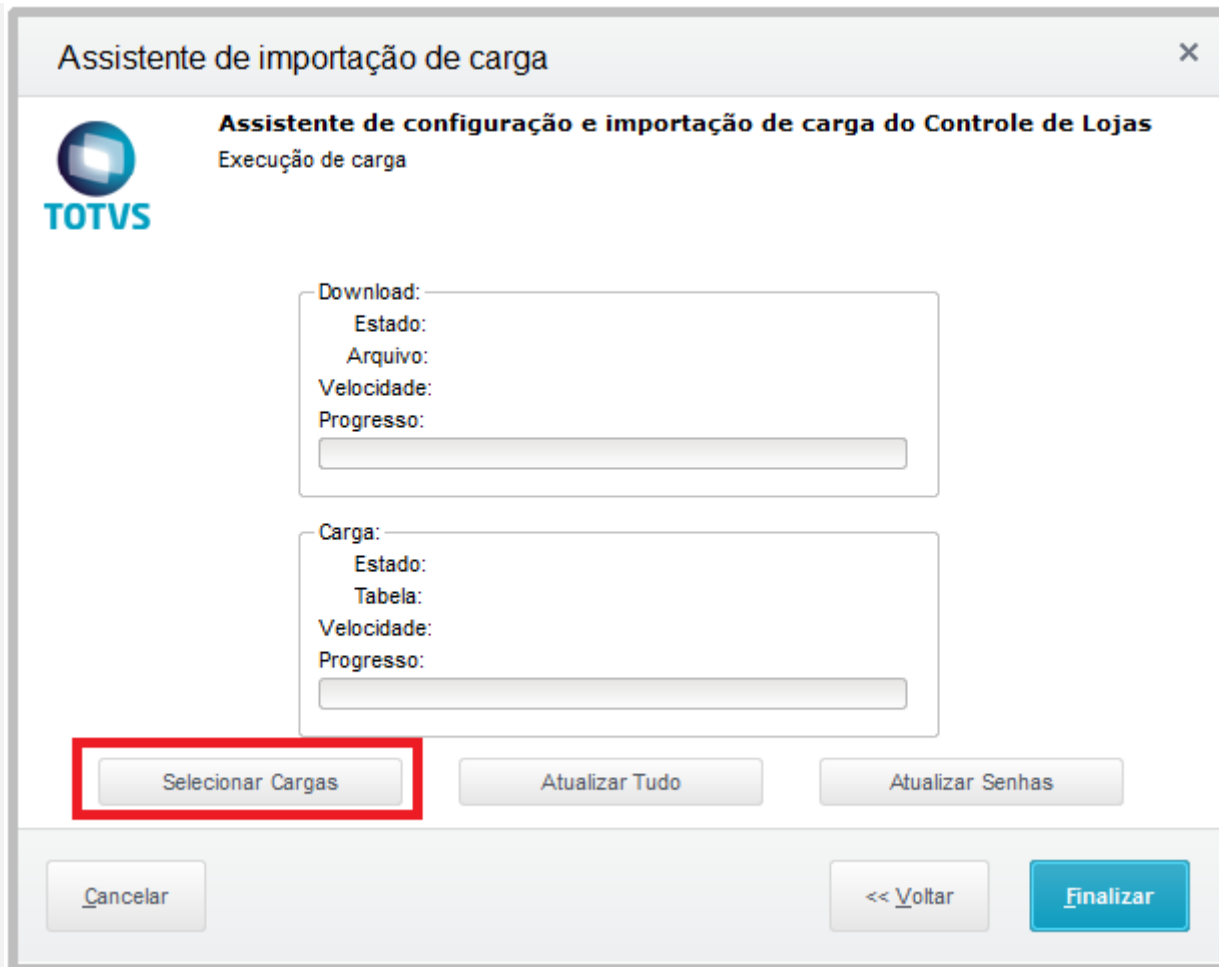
Assistente de importação de carga

×

TOTVS

Assistente de configuração e importação de carga do Controle de Lojas

Execução de carga

Download:
Estado:
Arquivo:
Velocidade:
Progresso:

Carga:
Estado:
Tabela:
Velocidade:
Progresso:

Selecionar Cargas

Atualizar Tudo

Atualizar Senhas

Cancelar

<< Voltar

Finalizar